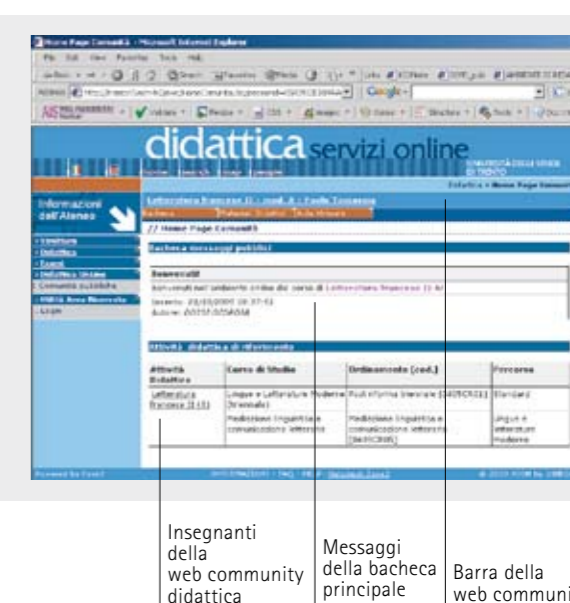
Home Page Comunità - Microsoft Internet Explorer

didattica servizi online

UNIVERSITÀ DEGLI STUDI DI TRENTO

Informazioni dell'Ateneo

// Home Page Comunità

Bacheca messaggi pubblici

Benvenuti!

Benvenuti nell'ambiente online del corso di Letteratura francese I

Attività didattiche di riferimento

| Attività Didattica | Corso di Studio | Ordinamento (cod.) | Percorso |
|---|---|---|---|
| Letteratura francese I | Lingue e Letterature Moderne | | Standard |
| | Mediazione linguistica e comunicazione letteraria | Mediazione linguistica e comunicazione letteraria | Lingue e letterature moderne |

Insegnanti della web community didattica

Messaggi della bacheca principale

Barra della web communi